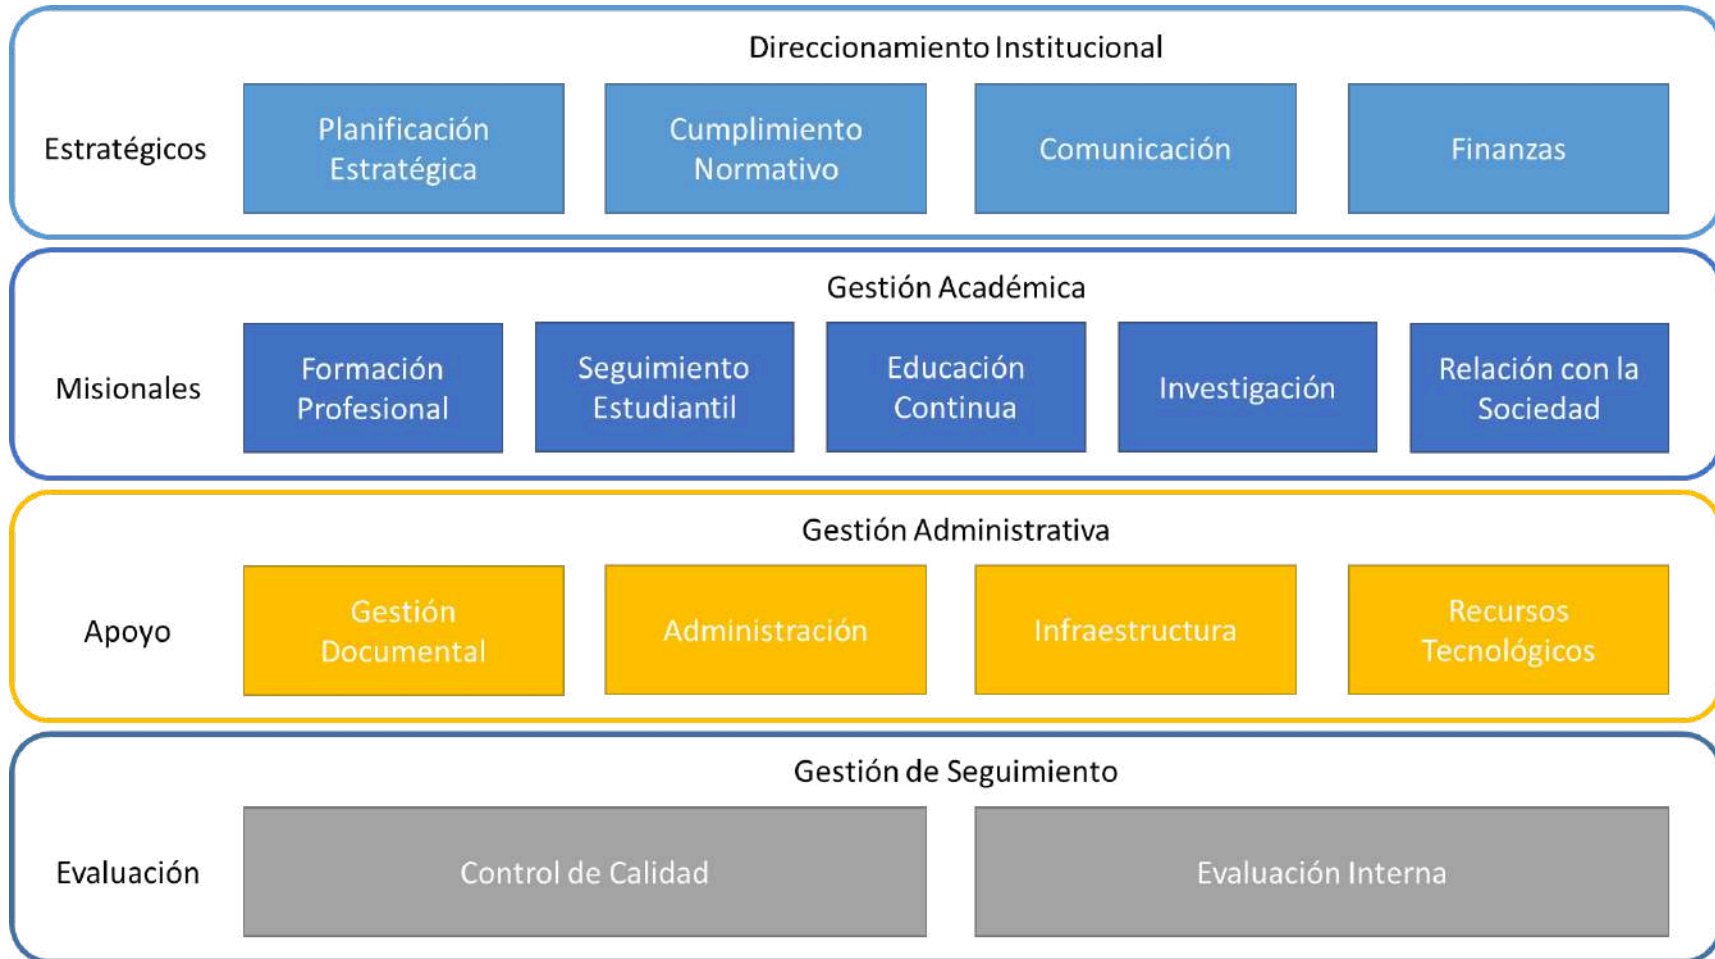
Direccionamiento Institucional

Estratégicos

Planificación Estratégica

Cumplimiento Normativo

Comunicación

Finanzas

Gestión Académica

Misionales

Formación Profesional

Seguimiento Estudiantil

Educación Continua

Investigación

Relación con la Sociedad

Gestión Administrativa

Apoyo

Gestión Documental

Administración

Infraestructura

Recursos Tecnológicos

Gestión de Seguimiento

Evaluación

Control de Calidad

Evaluación Interna